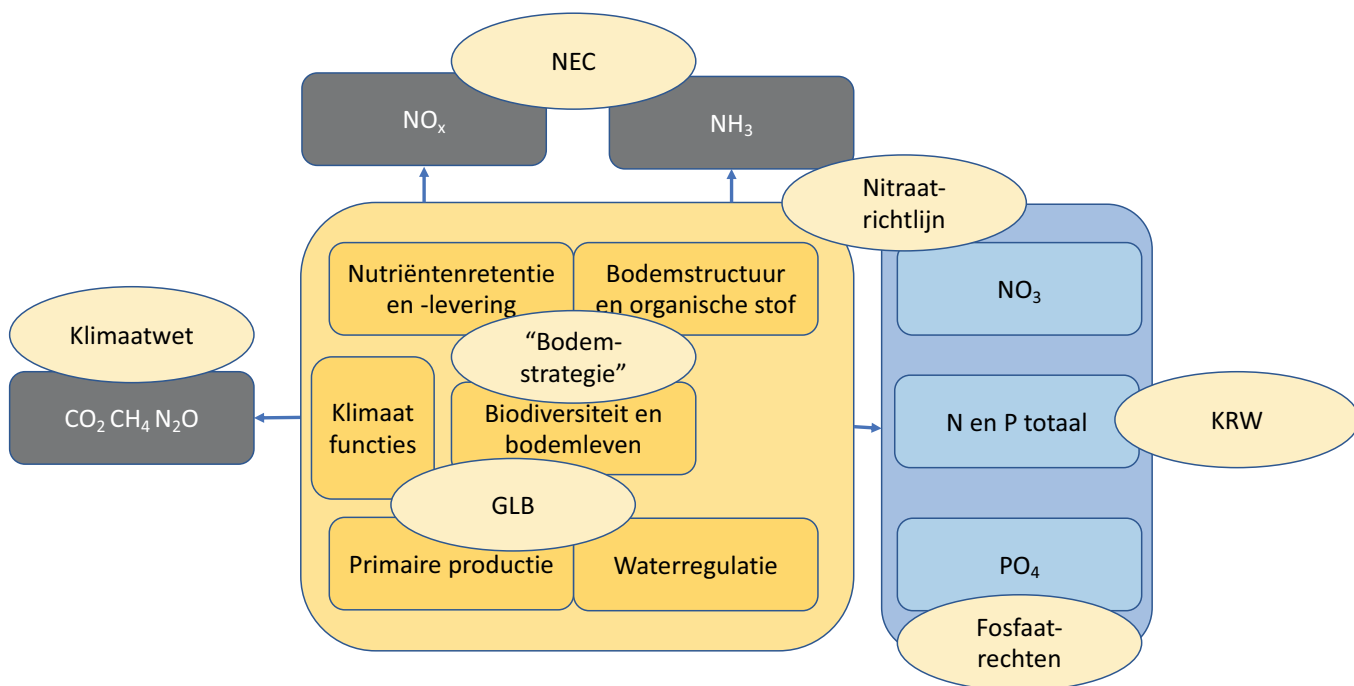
NEC

$NO_x$

$NH_3$

Nitraat-richtlijn

Klimaatwet

$CO_2$ $CH_4$ $N_2O$

Nutriëntenretentie en -levering

Bodemstructuur en organische stof

“Bodem-strategie”

Klimaat functies

Biodiversiteit en bodemleven

GLB

Primaire productie

Waterregulatie

$NO_3$

N en P totaal

KRW

$PO_4$

Fosfaat-rechten